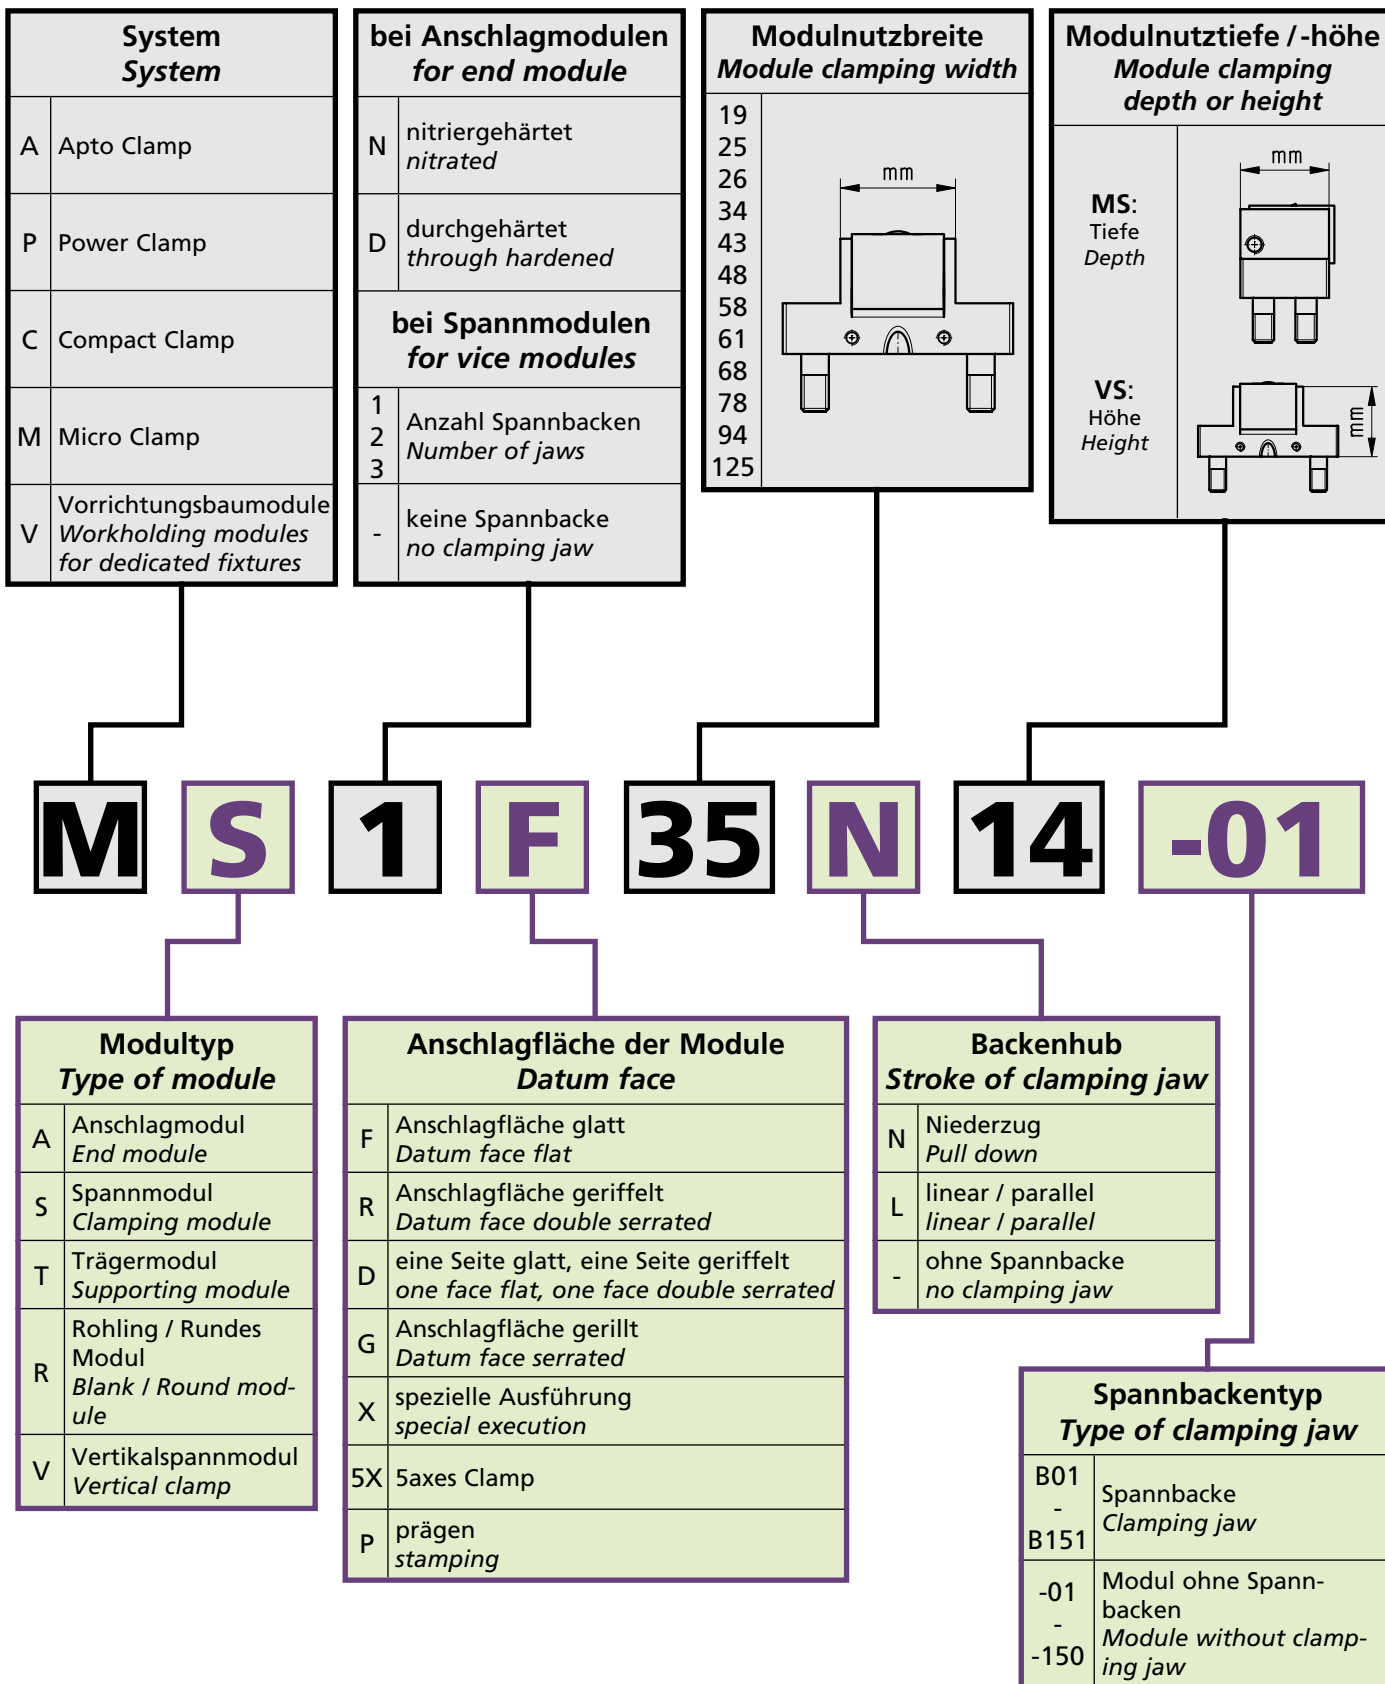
| System<br>*System* | |
|---|---|
| A | Apto Clamp |
| P | Power Clamp |
| C | Compact Clamp |
| M | Micro Clamp |
| V | Vorrichtungsbaumodule<br>*Workholding modules for dedicated fixtures* |

| bei Anschlagmodulen<br>*for end module* | |
|---|---|
| N | nitriergehärtet<br>*nitrated* |
| D | durchgehärtet<br>*through hardened* |

| bei Spannmodulen<br>*for vice modules* | |
|---|---|
| 1<br>2<br>3 | Anzahl Spannbacken<br>*Number of jaws* |
| - | keine Spannbacke<br>*no clamping jaw* |

Modulnutzbreite
*Module clamping width*

19
25
26
34
43
48
58
61
68
78
94
125

mm

Modulnutztiefe / -höhe
*Module clamping depth or height*

MS:
Tiefe
*Depth*

mm

VS:
Höhe
*Height*

mm

M S 1 F 35 N 14 -01

| Modultyp<br>*Type of module* | |
|---|---|
| A | Anschlagmodul<br>*End module* |
| S | Spannmodul<br>*Clamping module* |
| T | Trägermodul<br>*Supporting module* |
| R | Rohling / Rundes Modul<br>*Blank / Round module* |
| V | Vertikalspannmodul<br>*Vertical clamp* |

| Anschlagfläche der Module<br>*Datum face* | |
|---|---|
| F | Anschlagfläche glatt<br>*Datum face flat* |
| R | Anschlagfläche geriffelt<br>*Datum face double serrated* |
| D | eine Seite glatt, eine Seite geriffelt<br>*one face flat, one face double serrated* |
| G | Anschlagfläche gerillt<br>*Datum face serrated* |
| X | spezielle Ausführung<br>*special execution* |
| 5X | 5axes Clamp |
| P | prägen<br>*stamping* |

| Backenhub<br>*Stroke of clamping jaw* | |
|---|---|
| N | Niederzug<br>*Pull down* |
| L | linear / parallel<br>*linear / parallel* |
| - | ohne Spannbacke<br>*no clamping jaw* |

| Spannbackentyp<br>*Type of clamping jaw* | |
|---|---|
| B01<br>-<br>B151 | Spannbacke<br>*Clamping jaw* |
| -01<br>-<br>-150 | Modul ohne Spannbacken<br>*Module without clamping jaw* |